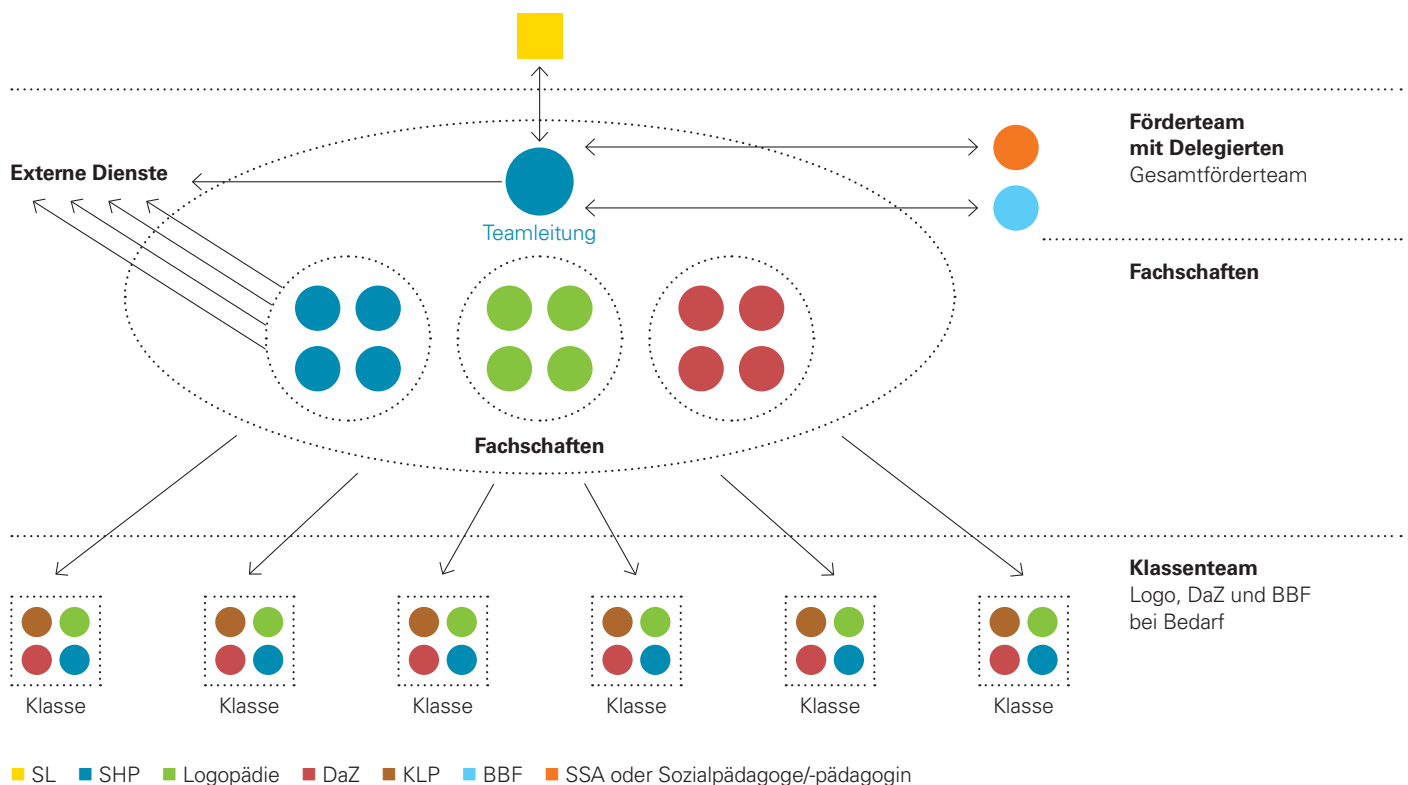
Förderteam
mit Delegierten
Gesamtförderteam

Externe Dienste

Teamleitung

Fachschaften

Fachschaften

Klassenteam
Logo, DaZ und BBF
bei Bedarf

Klasse

Klasse

Klasse

Klasse

Klasse

Klasse

SL SHP Logopädie DaZ KLP BBF SSA oder Sozialpädagoge/-pädagogin